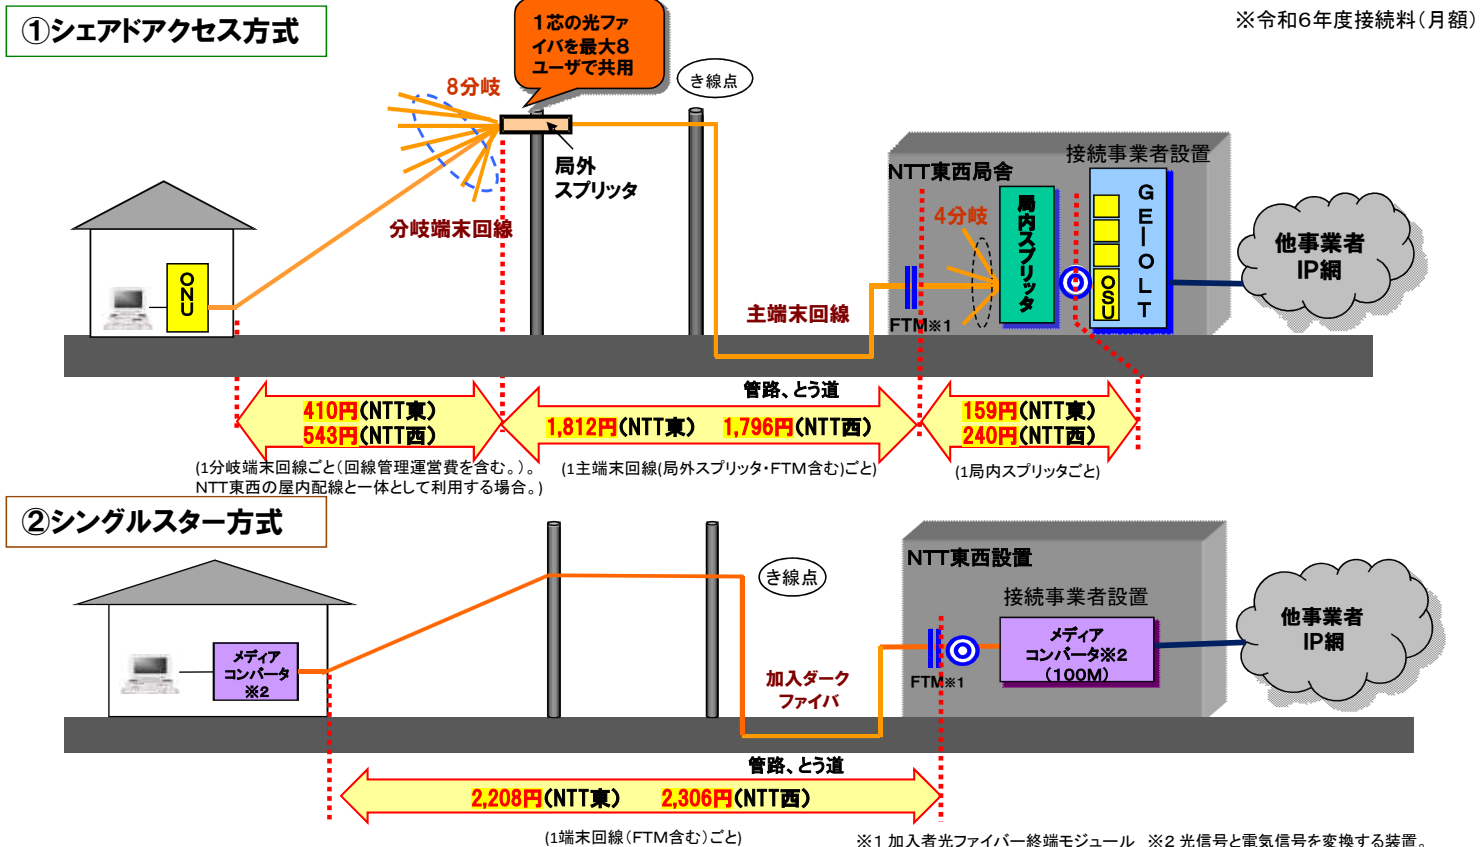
①シェアドアクセス方式

※令和6年度接続料(月額)

1芯の光ファイバを最大8ユーザで共用

8分岐

き線点

局外スプリッタ

分岐端末回線

NTT東西局舎

接続事業者設置

4分岐

局内スプリッタ

G E - O L T

OSU

他事業者IP網

ONU

主端末回線

FTM※1

管路、とう道

410円(NTT東)
543円(NTT西)

1,812円(NTT東) 1,796円(NTT西)

159円(NTT東)
240円(NTT西)

(1分岐端末回線ごと(回線管理運営費を含む。)。NTT東西の屋内配線と一体として利用する場合。)

(1主端末回線(局外スプリッタ･FTM含む)ごと)

(1局内スプリッタごと)

②シングルスター方式

き線点

NTT東西設置

接続事業者設置

メディアコンバータ※2

メディアコンバータ※2 (100M)

他事業者IP網

加入ダークファイバ

FTM※1

管路、とう道

2,208円(NTT東) 2,306円(NTT西)

(1端末回線(FTM含む)ごと)

※1 加入者光ファイバー終端モジュール ※2 光信号と電気信号を変換する装置。